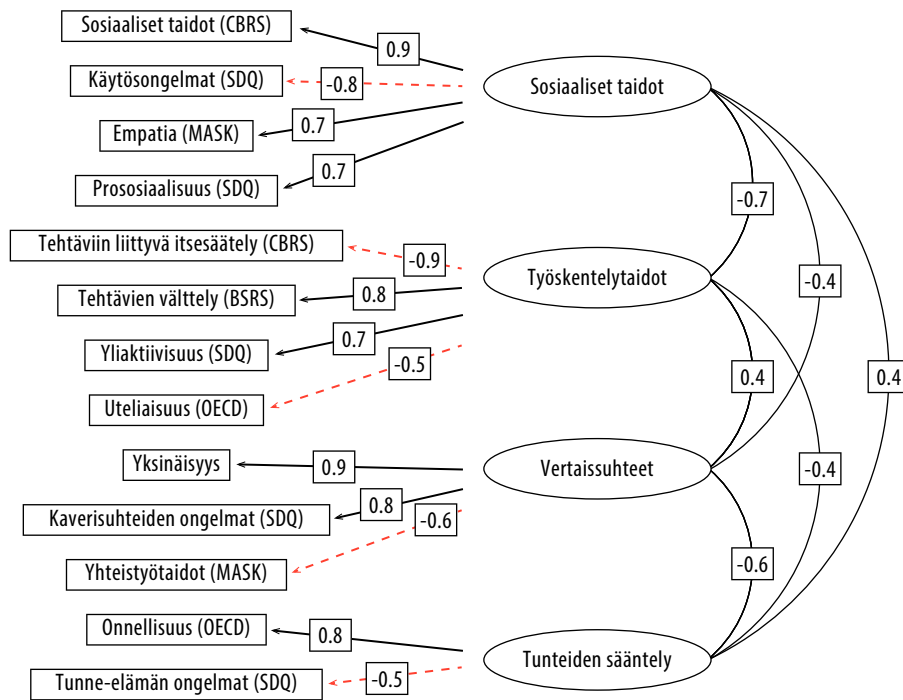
Sosiaaliset taidot (CBRS)
0.9
Käytösongelmat (SDQ)
-0.8
Sosiaaliset taidot
Empatia (MASK)
0.7
Prososiaalisuus (SDQ)
0.7
-0.7
Tehtäviin liittyvä itsesäätely (CBRS)
-0.9
Työskentelytaidot
-0.4
Tehtävien välttely (BSRS)
0.8
Yliaktiivisuus (SDQ)
0.7
-0.5
0.4
0.4
Uteliaisuus (OECD)
Yksinäisyys
0.9
Vertaissuhteet
-0.4
Kaverisuhteiden ongelmat (SDQ)
0.8
-0.6
-0.6
Yhteistyötaidot (MASK)
Onnellisuus (OECD)
0.8
Tunteiden sääntely
Tunne-elämän ongelmat (SDQ)
-0.5